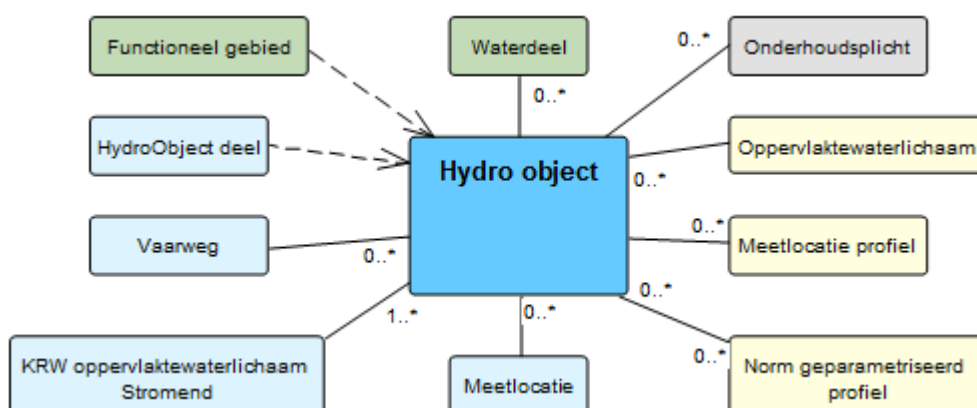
Functioneel gebied

Waterdeel

0..*

Onderhoudsplicht

0..*

HydroObject deel

Hydro object

Oppervlaktewaterlichaam

0..*

0..*

Meetlocatie profiel

Vaarweg

0..*

0..*

1..*

0..*

0..*

KRW oppervlaktewaterlichaam Stromend

Meetlocatie

Norm geparametriseerd profiel